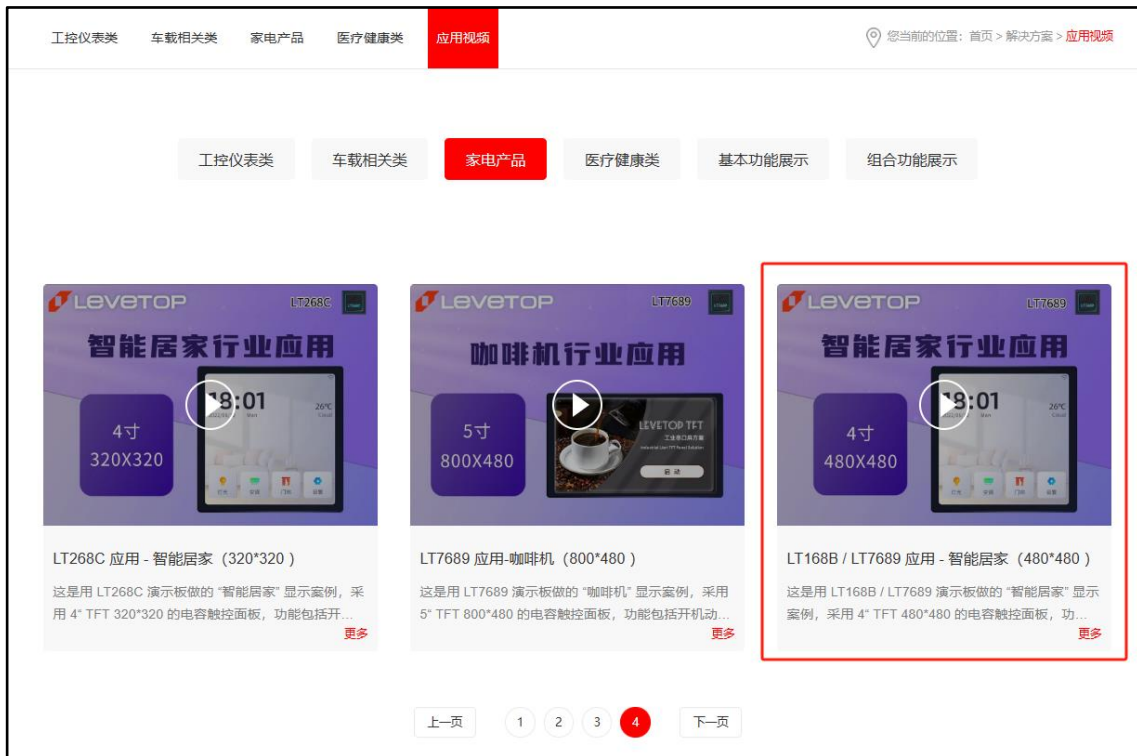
工控仪表类 车载相关类 家电产品 医疗健康类 应用视频

您当前的位置：首页 > 解决方案 > 应用视频

工控仪表类 车载相关类 家电产品 医疗健康类 基本功能展示 组合功能展示

LEVETOP LT268C
智能居家行业应用
4寸 320X320
18:01

LT268C 应用 - 智能居家（320*320）
这是用 LT268C 演示板做的 "智能居家" 显示案例，采用 4" TFT 320*320 的电容触控面板，功能包括开...
更多

LEVETOP LT7689
咖啡机行业应用
5寸 800X480
LEVETOP TFT

LT7689 应用-咖啡机（800*480）
这是用 LT7689 演示板做的 "咖啡机" 显示案例，采用 5" TFT 800*480 的电容触控面板，功能包括开机动...
更多

LEVETOP LT7689
智能居家行业应用
4寸 480X480
18:01

LT168B / LT7689 应用 - 智能居家（480*480）
这是用 LT168B / LT7689 演示板做的 "智能居家" 显示案例，采用 4" TFT 480*480 的电容触控面板，功...
更多

上一页 1 2 3 4 下一页